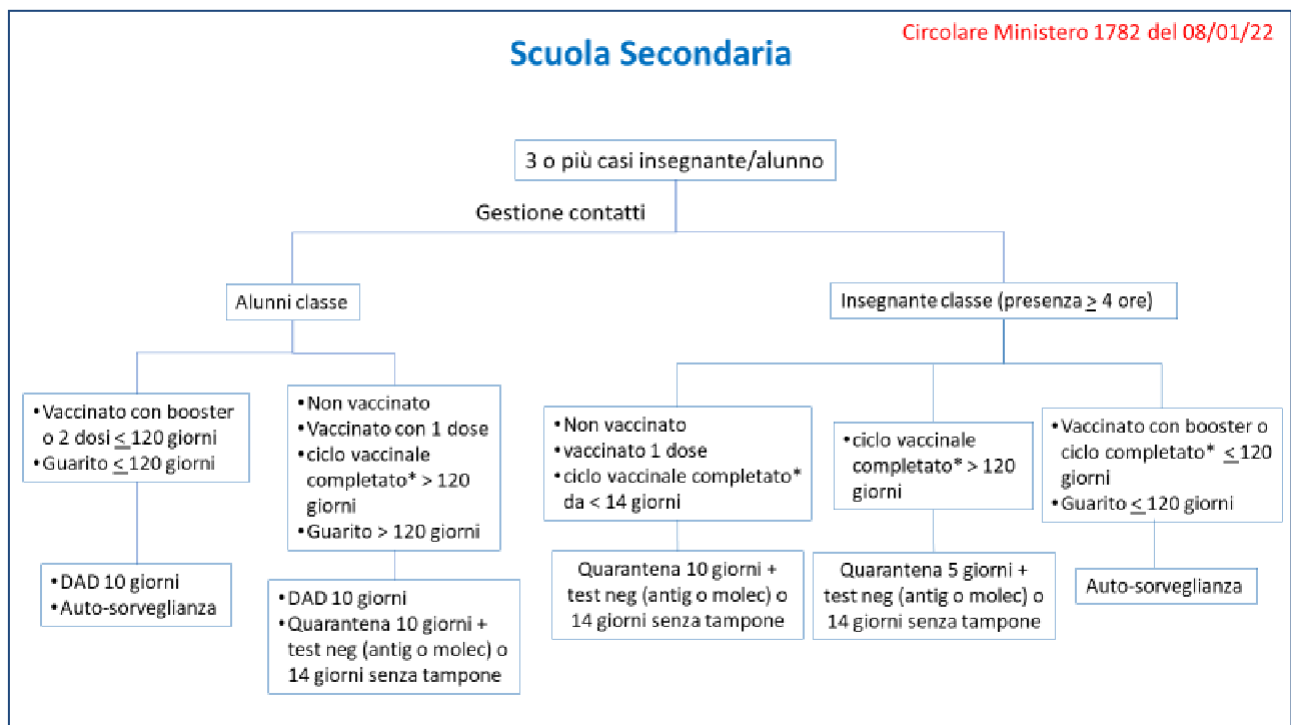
Circolare Ministero 1782 del 08/01/22

Scuola Secondaria

3 o più casi insegnante/alunno

Gestione contatti

Alunni classe

Insegnante classe (presenza $\geq$ 4 ore)

• Vaccinato con booster o 2 dosi $\leq$ 120 giorni
• Guarito $\leq$ 120 giorni

• DAD 10 giorni
• Auto-sorveglianza

• Non vaccinato
• Vaccinato con 1 dose
• ciclo vaccinale completato* > 120 giorni
• Guarito > 120 giorni

• DAD 10 giorni
• Quarantena 10 giorni + test neg (antig o molec) o 14 giorni senza tampone

• Non vaccinato
• vaccinato 1 dose
• ciclo vaccinale completato* da < 14 giorni

Quarantena 10 giorni + test neg (antig o molec) o 14 giorni senza tampone

• ciclo vaccinale completato* > 120 giorni

Quarantena 5 giorni + test neg (antig o molec) o 14 giorni senza tampone

• Vaccinato con booster o ciclo completato* $\leq$ 120 giorni
• Guarito $\leq$ 120 giorni

Auto-sorveglianza